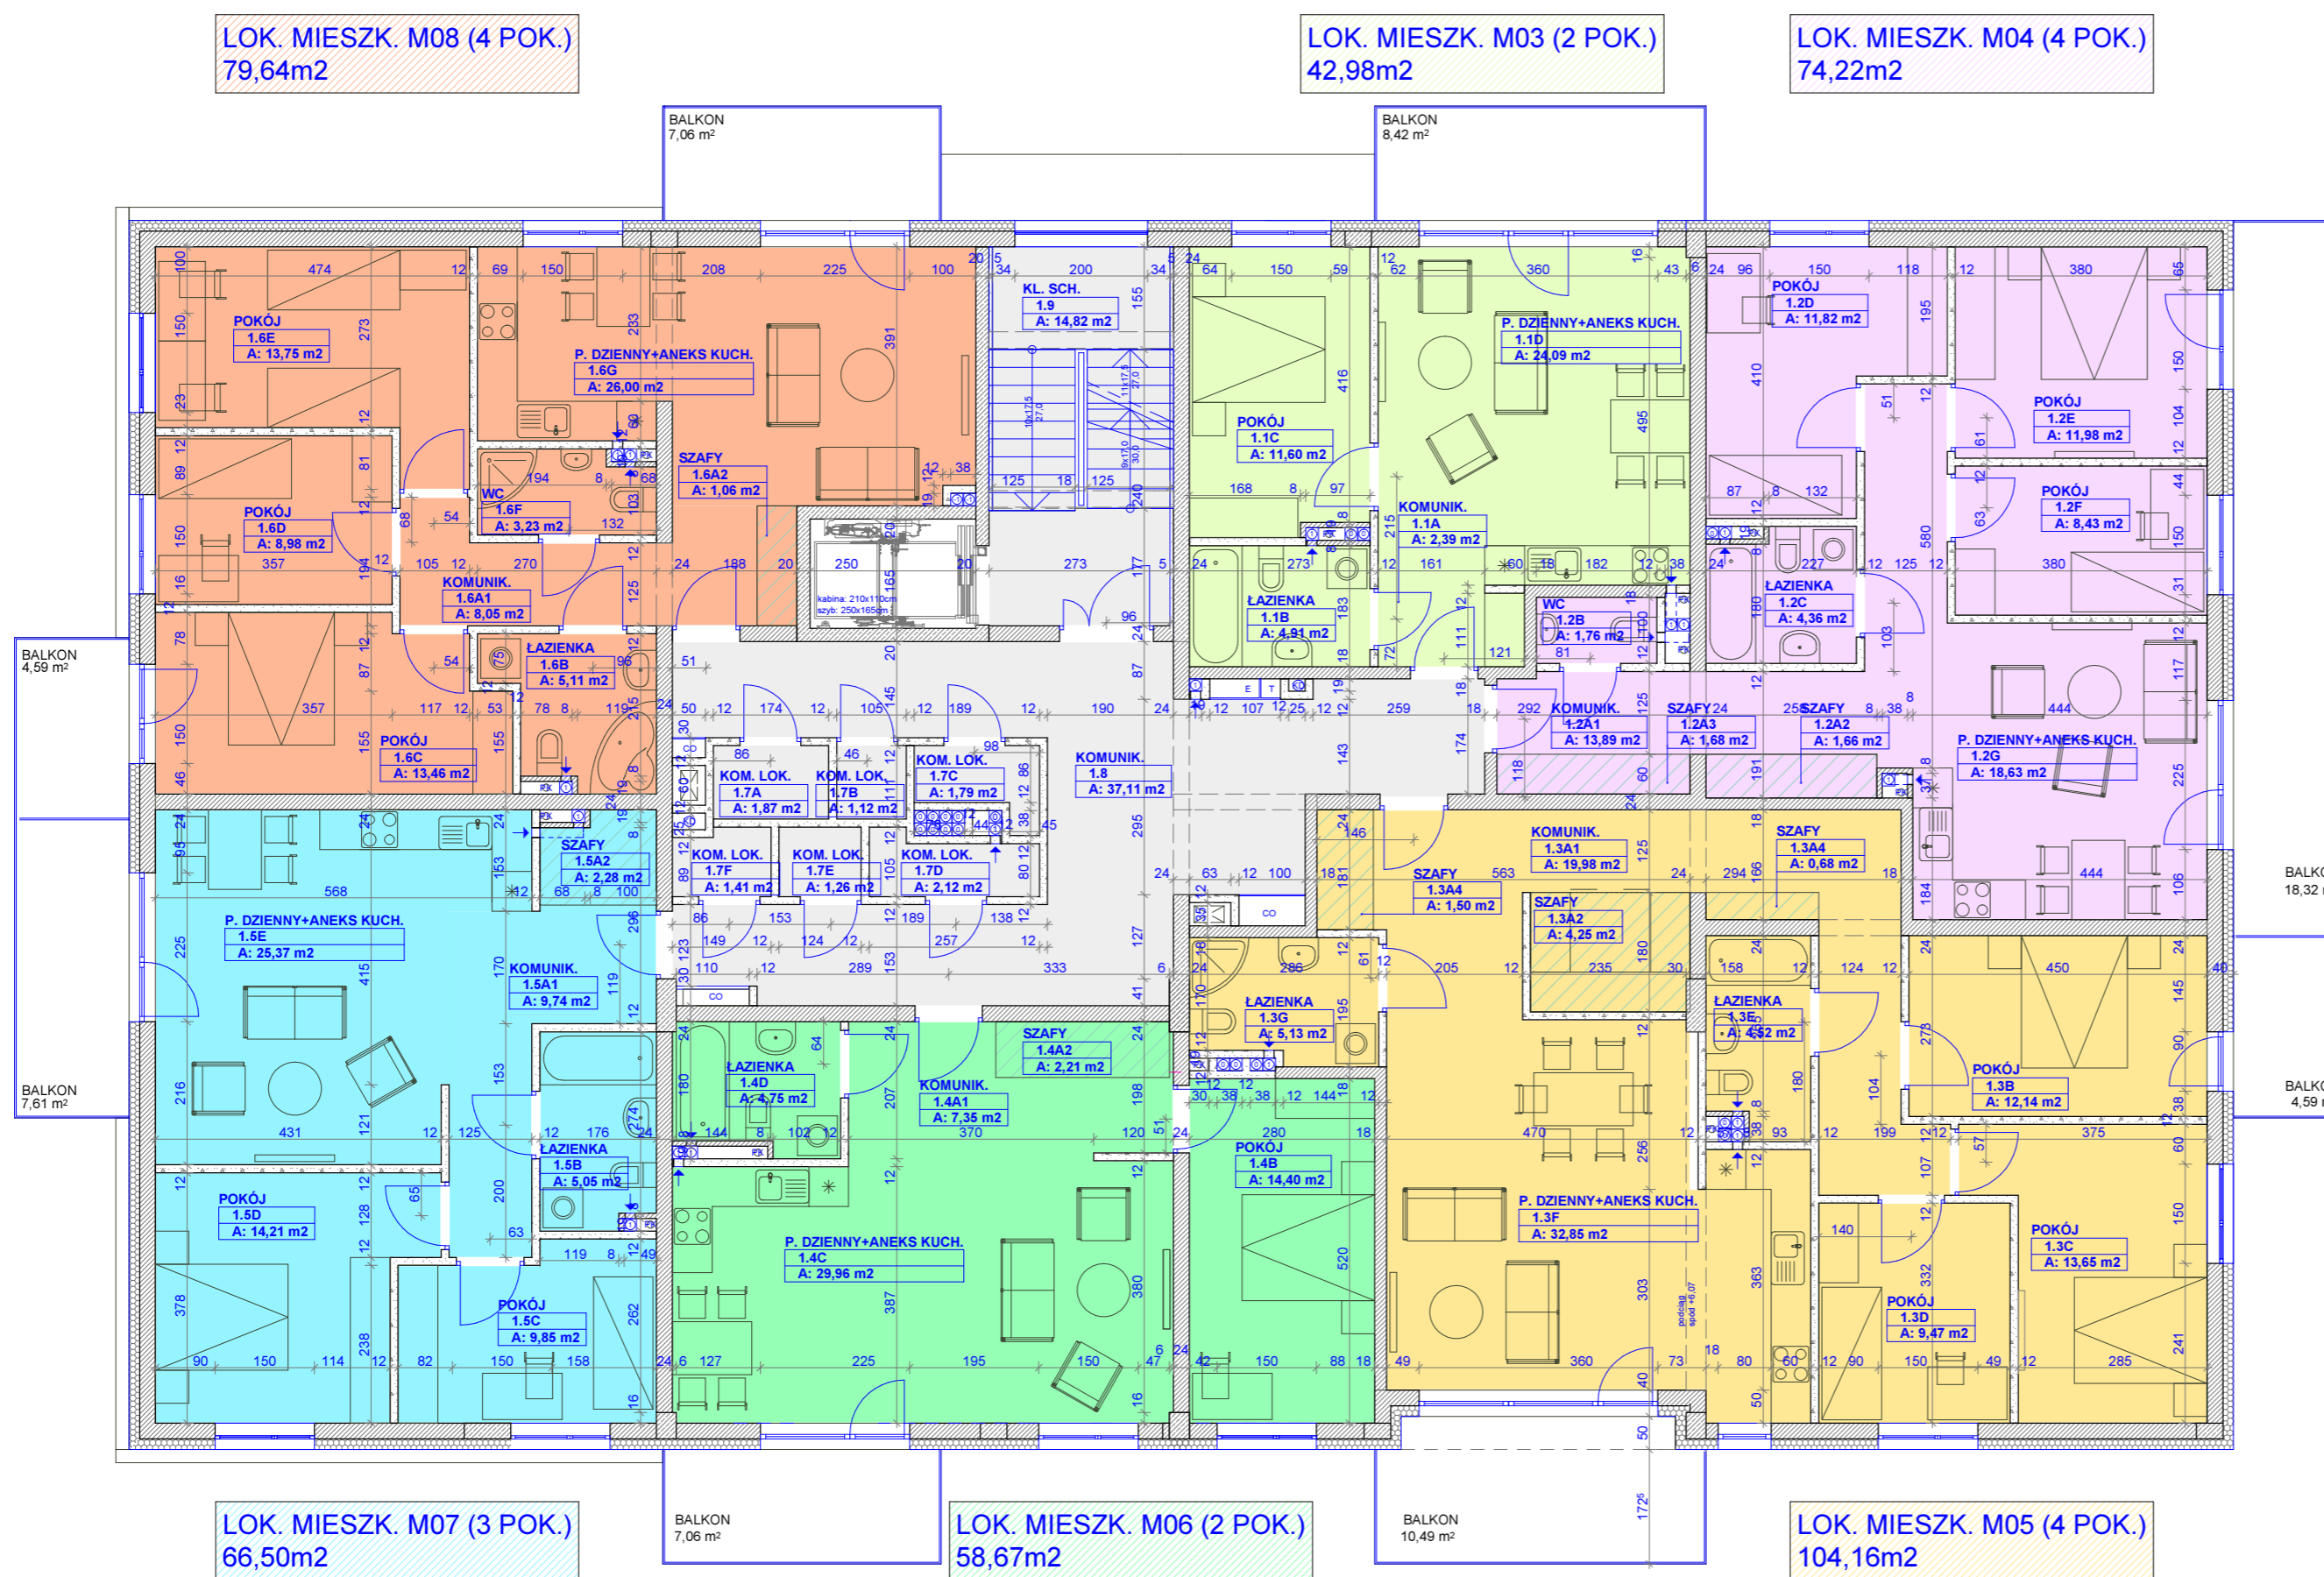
LOK. MIESZK. M08 (4 POK.)
79,64m2

LOK. MIESZK. M03 (2 POK.)
42,98m2

LOK. MIESZK. M04 (4 POK.)
74,22m2

BALKON
7,06 m²

BALKON
8,42 m²

POKÓJ
1.6E
A: 13,75 m2

P. DZIENNY+ANEKS KUCH.
1.6G
A: 26,00 m2

KL. SCH.
1.9
A: 14,82 m2

P. DZIENNY+ANEKS KUCH.
1.1D
A: 24,09 m2

POKÓJ
1.2D
A: 11,82 m2

POKÓJ
1.2E
A: 11,98 m2

SZAFY
1.6A2
A: 1,06 m2

WC
1.6F
A: 3,23 m2

POKÓJ
1.1C
A: 11,60 m2

KOMUNIK.
1.1A
A: 2,39 m2

POKÓJ
1.2F
A: 8,43 m2

POKÓJ
1.6D
A: 8,98 m2

KOMUNIK.
1.6A1
A: 8,05 m2

kabina: 210x110cm
szyb: 250x165cm

ŁAZIENKA
1.1B
A: 4,91 m2

WC
1.2B
A: 1,76 m2

ŁAZIENKA
1.2C
A: 4,36 m2

BALKON
4,59 m²

ŁAZIENKA
1.6B
A: 5,11 m2

POKÓJ
1.6C
A: 13,46 m2

KOM. LOK.
1.7A
A: 1,87 m2

KOM. LOK.
1.7B
A: 1,12 m2

KOM. LOK.
1.7C
A: 1,79 m2

KOMUNIK.
1.8
A: 37,11 m2

KOMUNIK.
1.2A1
A: 13,89 m2

SZAFY
1.2A3
A: 1,68 m2

SZAFY
1.2A2
A: 1,66 m2

P. DZIENNY+ANEKS KUCH.
1.2G
A: 18,63 m2

SZAFY
1.5A2
A: 2,28 m2

KOM. LOK.
1.7F
A: 1,41 m2

KOM. LOK.
1.7E
A: 1,26 m2

KOM. LOK.
1.7D
A: 2,12 m2

KOMUNIK.
1.3A1
A: 19,98 m2

SZAFY
1.3A4
A: 0,68 m2

SZAFY
1.3A4
A: 1,50 m2

SZAFY
1.3A2
A: 4,25 m2

BALKON
18,32 m²

P. DZIENNY+ANEKS KUCH.
1.5E
A: 25,37 m2

KOMUNIK.
1.5A1
A: 9,74 m2

ŁAZIENKA
1.3G
A: 5,13 m2

ŁAZIENKA
1.3E
A: 4,52 m2

SZAFY
1.4A2
A: 2,21 m2

ŁAZIENKA
1.4D
A: 4,75 m2

KOMUNIK.
1.4A1
A: 7,35 m2

POKÓJ
1.3B
A: 12,14 m2

BALKON
7,61 m²

BALKON
4,59 m²

ŁAZIENKA
1.5B
A: 5,05 m2

POKÓJ
1.4B
A: 14,40 m2

POKÓJ
1.5D
A: 14,21 m2

P. DZIENNY+ANEKS KUCH.
1.3F
A: 32,85 m2

POKÓJ
1.3C
A: 13,65 m2

P. DZIENNY+ANEKS KUCH.
1.4C
A: 29,96 m2

POKÓJ
1.5C
A: 9,85 m2

POKÓJ
1.3D
A: 9,47 m2

LOK. MIESZK. M07 (3 POK.)
66,50m2

BALKON
7,06 m²

LOK. MIESZK. M06 (2 POK.)
58,67m2

BALKON
10,49 m²

LOK. MIESZK. M05 (4 POK.)
104,16m2